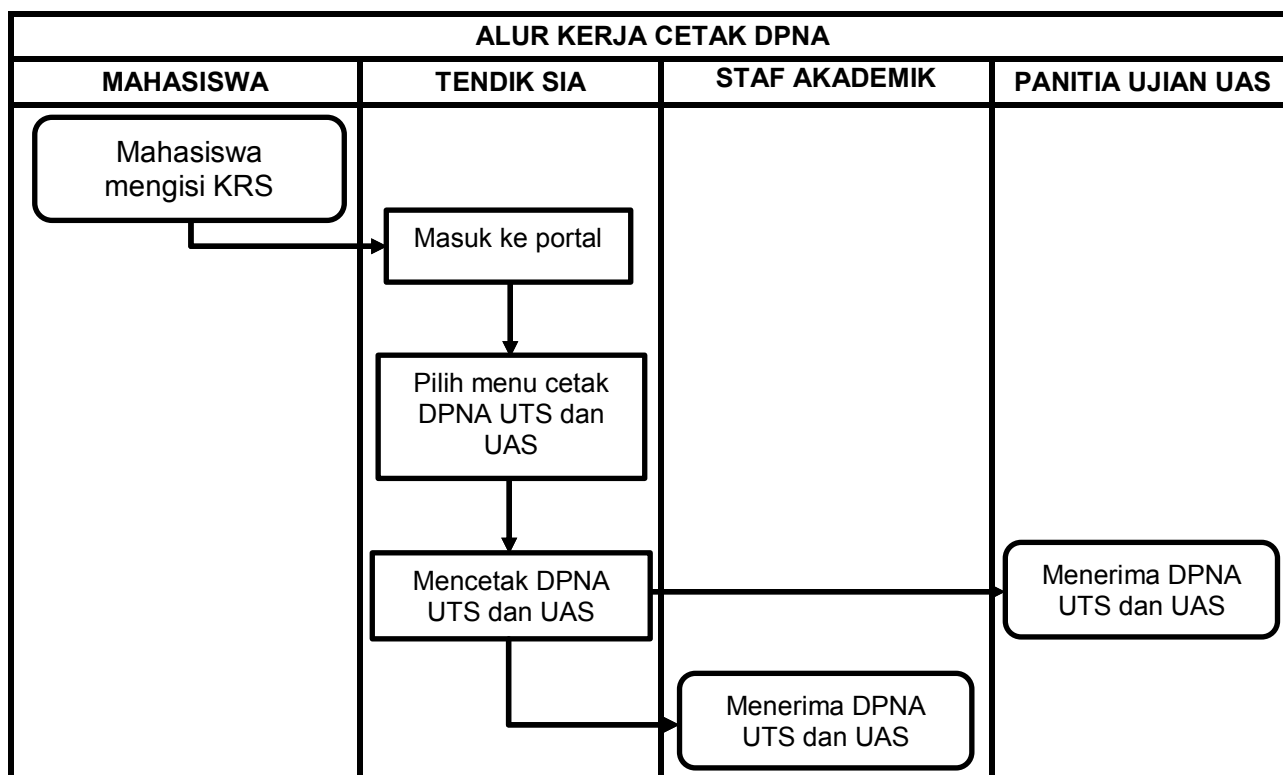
ALUR KERJA CETAK DPNA

MAHASISWA

TENDIK SIA

STAF AKADEMIK

PANITIA UJIAN UAS

Mahasiswa mengisi KRS

Masuk ke portal

Pilih menu cetak DPNA UTS dan UAS

Mencetak DPNA UTS dan UAS

Menerima DPNA UTS dan UAS

Menerima DPNA UTS dan UAS